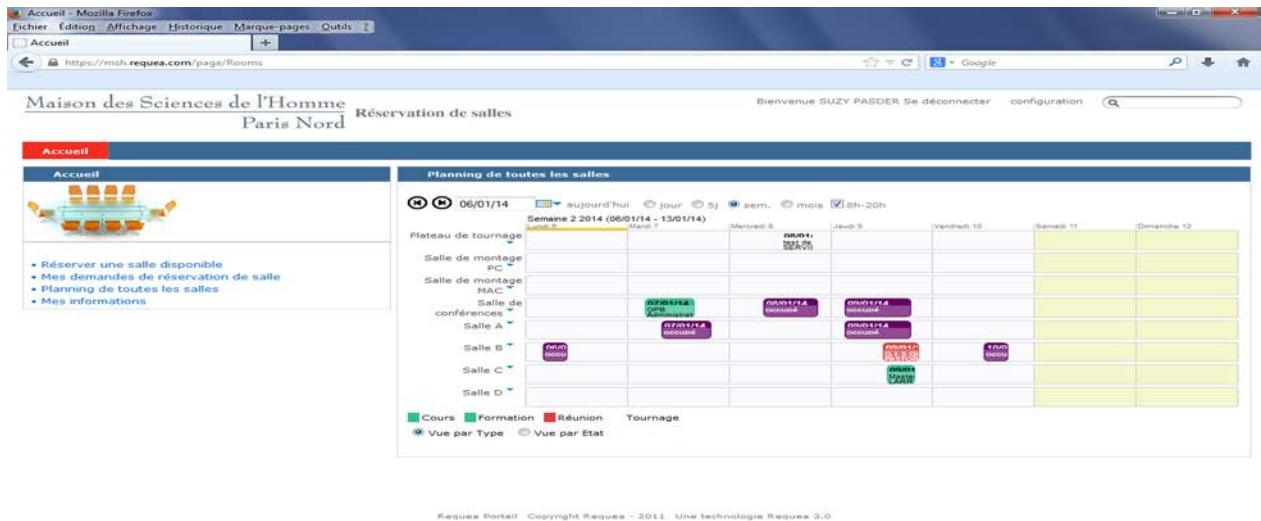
Accueil - Mozilla Firefox
Fichier Édition Affichage Historique Marque-pages Outils ?
Accueil +
https://msh.requea.com/page/Rooms
Google

Maison des Sciences de l'Homme Paris Nord Réservation de salles

Bienvenue SUZY PASDER Se déconnecter configuration

Accueil

Accueil

• Réserver une salle disponible
• Mes demandes de réservation de salle
• Planning de toutes les salles
• Mes informations

Planning de toutes les salles

06/01/14 aujourd'hui jour 5j sem. mois 8h-20h

Semaine 2 2014 (06/01/14 - 13/01/14)

| | Lundi 6 | Mardi 7 | Mercredi 8 | Jeudi 9 | Vendredi 10 | Samedi 11 | Dimanche 12 |
|---|---|---|---|---|---|---|---|
| Plateau de tournage | | | 08/01/ test de SERVI | | | | |
| Salle de montage PC | | | | | | | |
| Salle de montage MAC | | | | | | | |
| Salle de conférences | | 07/01/14 GPB Administrat | 08/01/14 occupé | 09/01/14 occupé | | | |
| Salle A | | 07/01/14 occupé | | 09/01/14 occupé | | | |
| Salle B | 06/0 occu | | | 09/01/ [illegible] | 10/0 occu | | |
| Salle C | | | | 09/01 Master LAAR | | | |
| Salle D | | | | | | | |

Cours Formation Réunion Tournage
Vue par Type Vue par Etat

Requea Portail Copyright Requea - 2011 Une technologie Requea 3.0